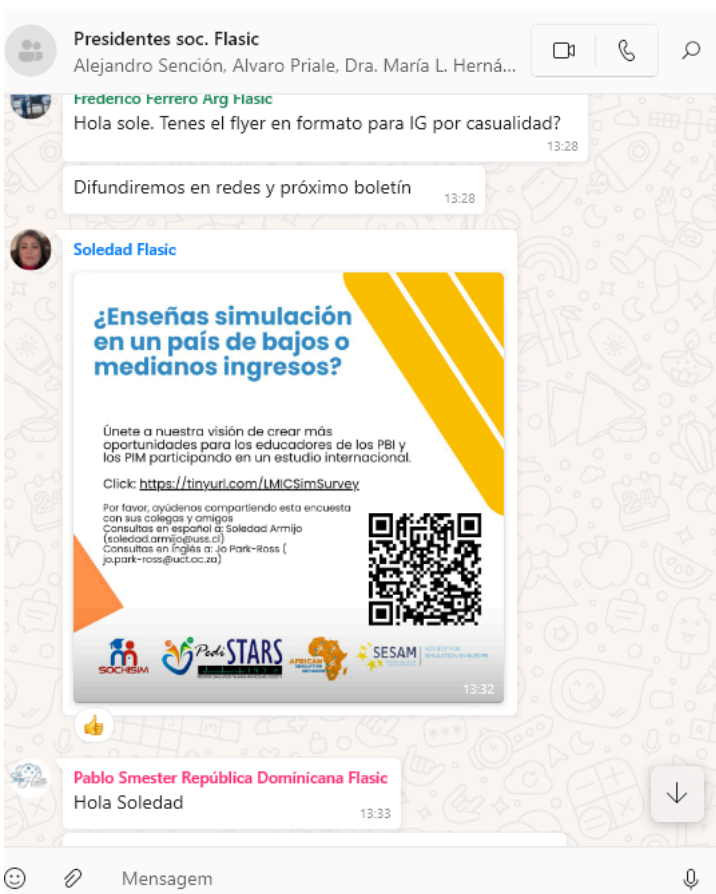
Presidentes soc. Flasic
Alejandro Sención, Alvaro Priale, Dra. María L. Herná...

Frederico Ferrero Arg Flasic
Hola sole. Tenes el flyer en formato para IG por casualidad?
13:28

Difundiremos en redes y próximo boletín 13:28

Soledad Flasic

¿Enseñas simulación en un país de bajos o medianos ingresos?

Únete a nuestra visión de crear más oportunidades para los educadores de los PBI y los PIM participando en un estudio internacional.

Click: https://tinyurl.com/LMICSimSurvey

Por favor, ayúdenos compartiendo esta encuesta con sus colegas y amigos
Consultas en español a: Soledad Armijo (soledad.armijo@uss.cl)
Consultas en inglés a: Jo Park-Ross ( jo.park-ross@uct.ac.za)

SOCHISIM PediSTARS AFRICAN SIMULATION NETWORK SESAM SOCIETY FOR SIMULATION IN EUROPE
13:32

Pablo Smester República Dominicana Flasic
Hola Soledad
13:33

Mensagem